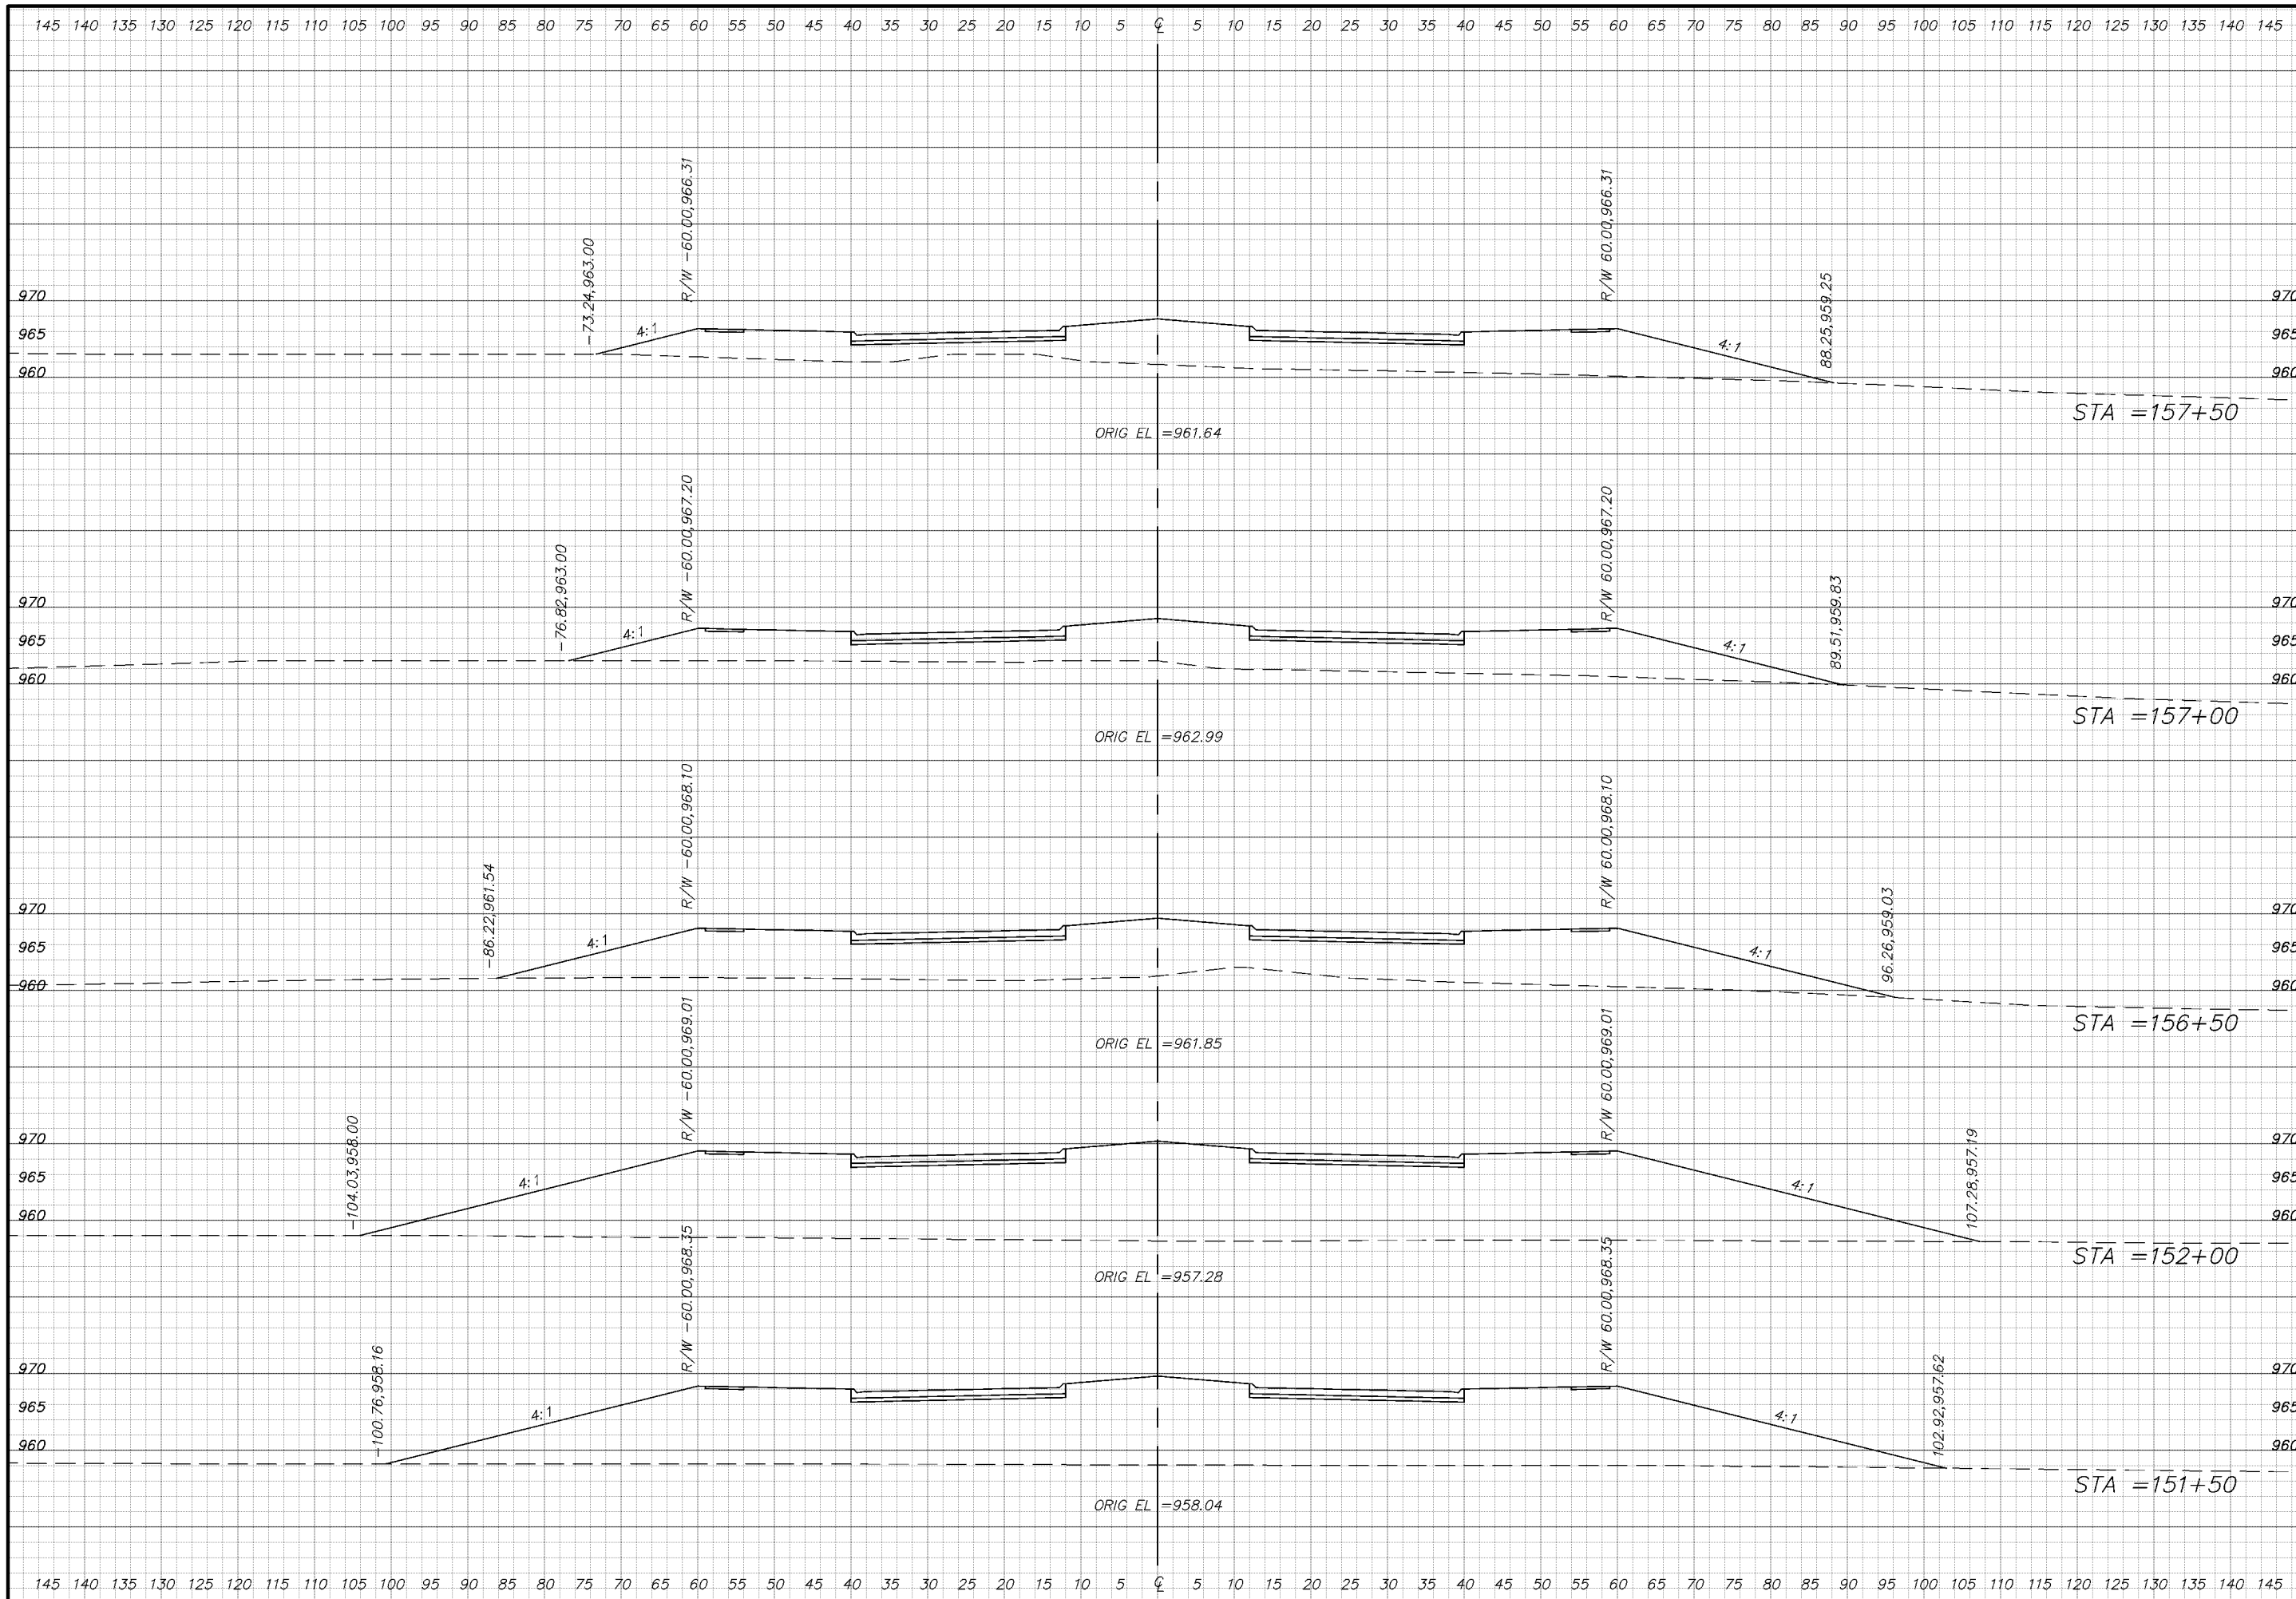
145 140 135 130 125 120 115 110 105 100 95 90 85 80 75 70 65 60 55 50 45 40 35 30 25 20 15 10 5 ℄ 5 10 15 20 25 30 35 40 45 50 55 60 65 70 75 80 85 90 95 100 105 110 115 120 125 130 135 140 145

R/W −60.00,966.31
R/W 60.00,966.31
−73.24,963.00
88.25,959.25
970
965
960
970
965
960
4:1
4:1
STA =157+50
ORIG EL =961.64

R/W −60.00,967.20
R/W 60.00,967.20
−76.82,963.00
89.51,959.83
970
965
960
970
965
960
4:1
4:1
STA =157+00
ORIG EL =962.99

R/W −60.00,968.10
R/W 60.00,968.10
−86.22,961.54
96.26,959.03
970
965
960
970
965
960
4:1
4:1
STA =156+50
ORIG EL =961.85

R/W −60.00,969.01
R/W 60.00,969.01
−104.03,958.00
107.28,957.19
970
965
960
970
965
960
4:1
4:1
STA =152+00
ORIG EL =957.28

R/W −60.00,968.35
R/W 60.00,968.35
−100.76,958.16
102.92,957.62
970
965
960
970
965
960
4:1
4:1
STA =151+50
ORIG EL =958.04

145 140 135 130 125 120 115 110 105 100 95 90 85 80 75 70 65 60 55 50 45 40 35 30 25 20 15 10 5 ℄ 5 10 15 20 25 30 35 40 45 50 55 60 65 70 75 80 85 90 95 100 105 110 115 120 125 130 135 140 145